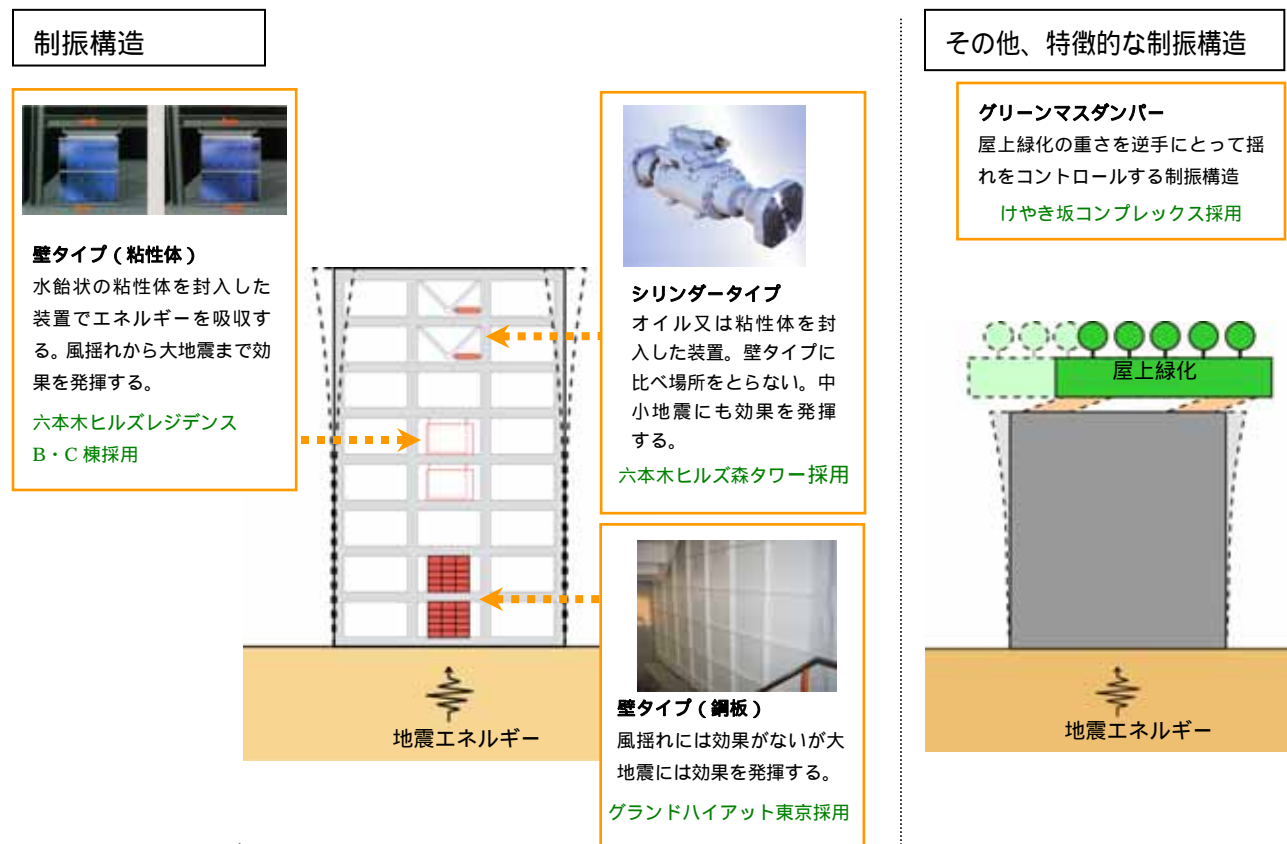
制振構造

壁タイプ（粘性体）
水飴状の粘性体を封入した装置でエネルギーを吸収する。風揺れから大地震まで効果を発揮する。

六本木ヒルズレジデンスB・C棟採用

シリンダータイプ
オイル又は粘性体を封入した装置。壁タイプに比べ場所をとらない。中小地震にも効果を発揮する。

六本木ヒルズ森タワー採用

壁タイプ（鋼板）
風揺れには効果がないが大地震には効果を発揮する。

グランドハイアット東京採用

地震エネルギー

その他、特徴的な制振構造

グリーンマスダンパー
屋上緑化の重さを逆手にとって揺れをコントロールする制振構造

けやき坂コンプレックス採用

屋上緑化

地震エネルギー